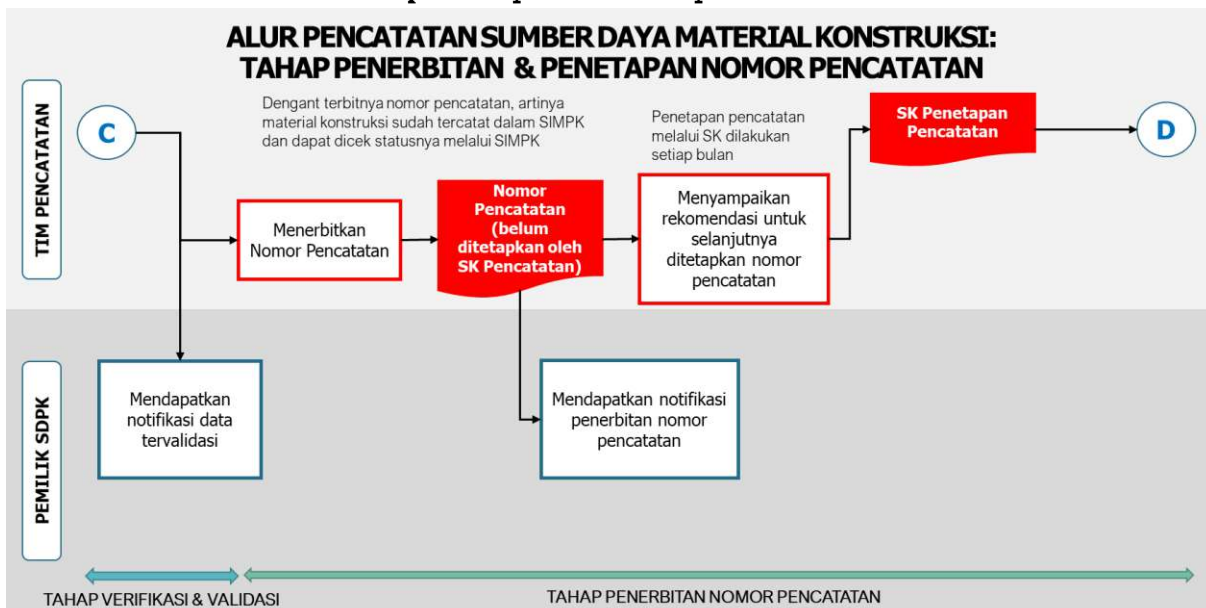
ALUR PENCATATAN SUMBER DAYA MATERIAL KONSTRUKSI:
TAHAP PENERBITAN & PENETAPAN NOMOR PENCATATAN

TIM PENCATATAN

C

Dengant terbitnya nomor pencatatan, artinya material konstruksi sudah tercatat dalam SIMPK dan dapat dicek statusnya melalui SIMPK

Penetapan pencatatan melalui SK dilakukan setiap bulan

SK Penetapan Pencatatan

D

Menerbitkan Nomor Pencatatan

Nomor Pencatatan (belum ditetapkan oleh SK Pencatatan)

Menyampaikan rekomendasi untuk selanjutnya ditetapkan nomor pencatatan

PEMILIK SDPK

Mendapatkan notifikasi data tervalidasi

Mendapatkan notifikasi penerbitan nomor pencatatan

TAHAP VERIFIKASI & VALIDASI

TAHAP PENERBITAN NOMOR PENCATATAN